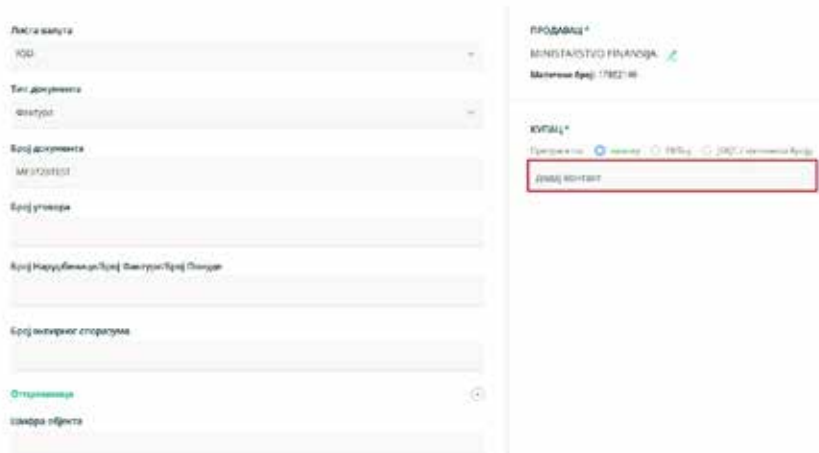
Листа валута

RSD

Тип документа

Фактура

Број документа

MF0720TEST

Број уговора

Број Наруџбенице/Број Фактуре/Број Понуде

Број оквирног споразума

Отпремница

Шифра објекта

ПРОДАВАЦ *

MINISTARSTVO FINANSIJA

Матични број: 17862146

КУПАЦ *

Претрага по: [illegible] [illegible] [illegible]

Додај контакт